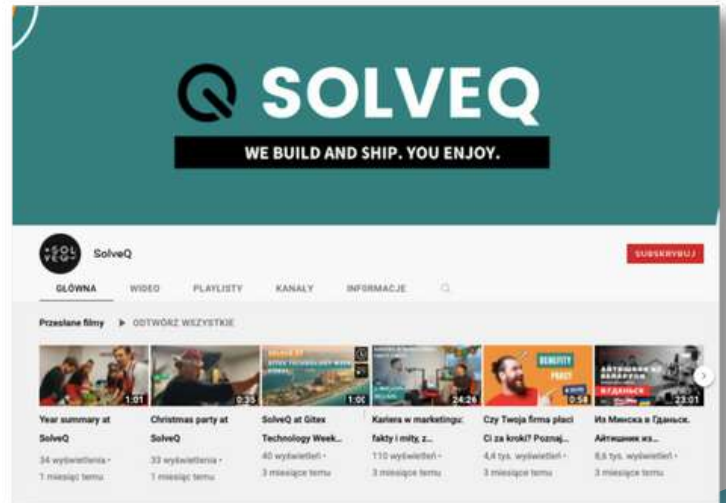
SOLVEQ
WE BUILD AND SHIP. YOU ENJOY.

SOL VEQ
SolveQ
SUBSKRYBUJ

GŁÓWNA WIDEO PLAYLISTY KANAŁY INFORMACJE

Przesłane filmy ▶ ODTWÓRZ WSZYSTKIE

1:01
Year summary at SolveQ
34 wyświetlenia • 1 miesiąc temu

0:35
Christmas party at SolveQ
33 wyświetlenia • 1 miesiąc temu

1:00
SolveQ at Gitex Technology Week...
40 wyświetleń • 3 miesiące temu

24:26
Kariera w marketingu: fakty i mity, z...
110 wyświetleń • 3 miesiące temu

BENEFITY
0:54
Czy Twoja firma płaci Ci za kroki? Poznaj...
4,4 tys. wyświetleń • 3 miesiące temu

23:01
Из Минска в Гданьск. Айтишник из...
8,6 tys. wyświetleń • 3 miesiące temu